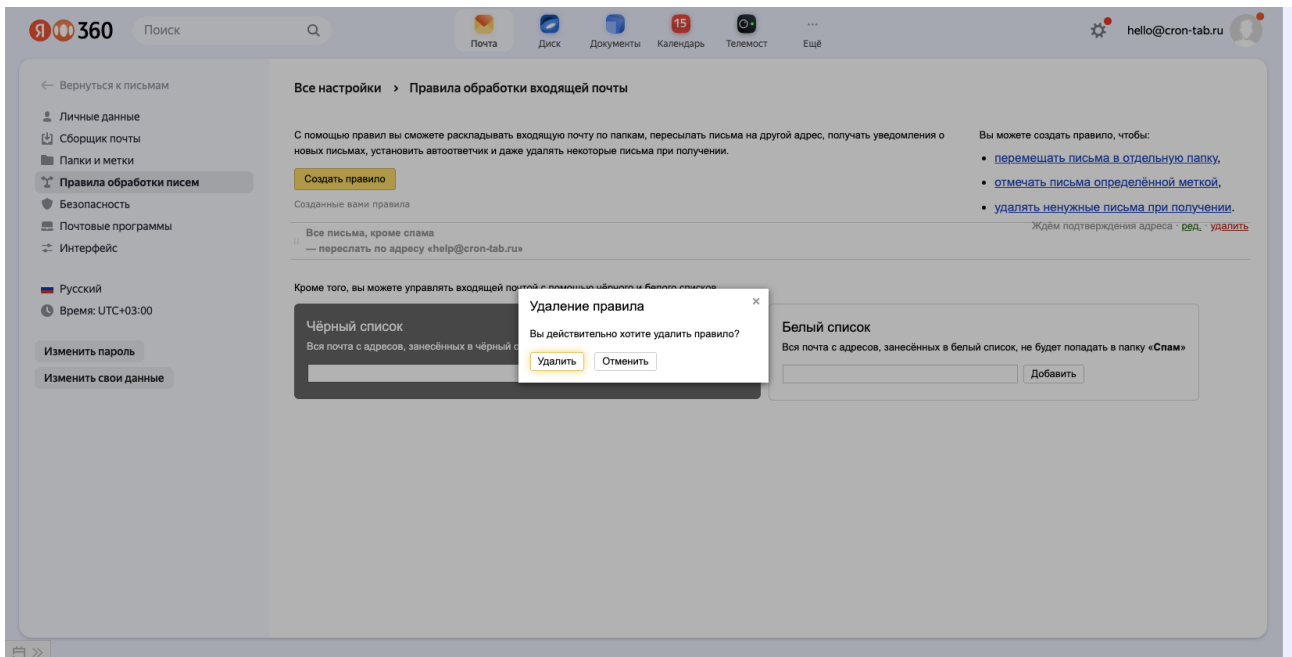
Я 360 Поиск

Почта Диск Документы 15 Календарь Телемост Ещё

hello@cron-tab.ru

← Вернуться к письмам

Личные данные
Сборщик почты
Папки и метки
Правила обработки писем
Безопасность
Почтовые программы
Интерфейс

Русский
Время: UTC+03:00

Изменить пароль
Изменить свои данные

Все настройки › Правила обработки входящей почты

С помощью правил вы сможете раскладывать входящую почту по папкам, пересылать письма на другой адрес, получать уведомления о новых письмах, установить автоответчик и даже удалять некоторые письма при получении.

Создать правило

Созданные вами правила

Все письма, кроме спама
— переслать по адресу «help@cron-tab.ru»

Вы можете создать правило, чтобы:
• перемещать письма в отдельную папку,
• отмечать письма определённой меткой,
• удалять ненужные письма при получении.

Ждём подтверждения адреса · ред. · удалить

Кроме того, вы можете управлять входящей почтой с помощью чёрного и белого списков.

Чёрный список
Вся почта с адресов, занесённых в чёрный с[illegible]

Удаление правила
Вы действительно хотите удалить правило?
Удалить Отменить

Белый список
Вся почта с адресов, занесённых в белый список, не будет попадать в папку «Спам»
Добавить